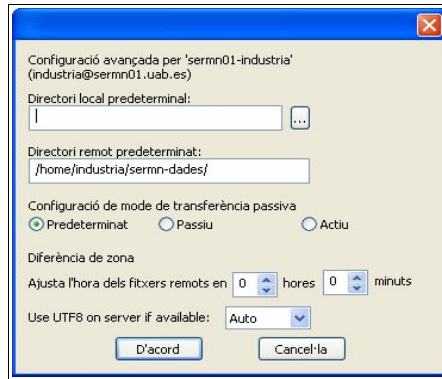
Configuració avançada per 'sermn01-industria' (industria@sermn01.uab.es)

Directori local predeterminal:

...

Directori remot predeterminat:

/home/industria/sermn-dades/

Configuració de mode de transferència passiva

Predeterminat

Passiu

Actiu

Diferència de zona

Ajusta l'hora dels fitxers remots en 0 hores 0 minuts

Use UTF8 on server if available: Auto

D'acord

Cancel·la